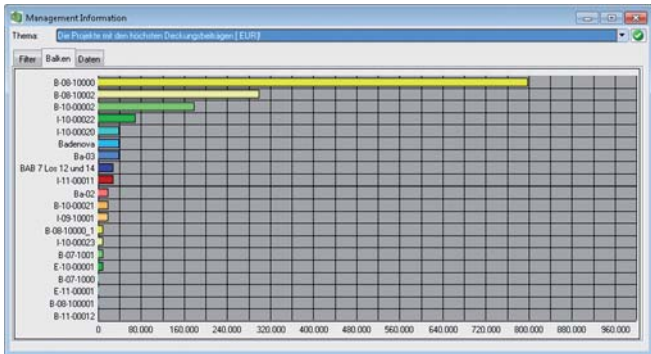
Management Information

Thema: Die Projekte mit den höchsten Deckungsbeiträgen [ EUR]

Filter | Balken | Daten

B-08-10000
B-08-10002
B-10-00002
I-10-00022
I-10-00020
Badenova
Ba-03
BAB 7 Los 12 und 14
I-11-00011
Ba-02
B-10-00021
I-09-10001
B-08-10000_1
I-10-00023
B-07-1001
E-10-00001
B-07-1000
E-11-00001
B-08-100001
B-11-00012

0 | 80.000 | 160.000 | 240.000 | 320.000 | 400.000 | 480.000 | 560.000 | 640.000 | 720.000 | 800.000 | 880.000 | 960.000